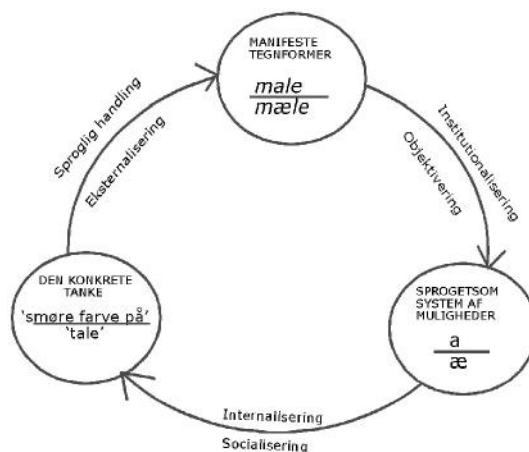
MANIFESTE TEGNFORMER

male
mæle

Institutionalisering

Objektivering

SPROGETSOM SYSTEM AF MULIGHEDER

a
æ

Internalisering

Socialisering

DEN KONKRETE TANKE

'smøre farve på'
'tale'

Sproglig handling

Eksternalisering